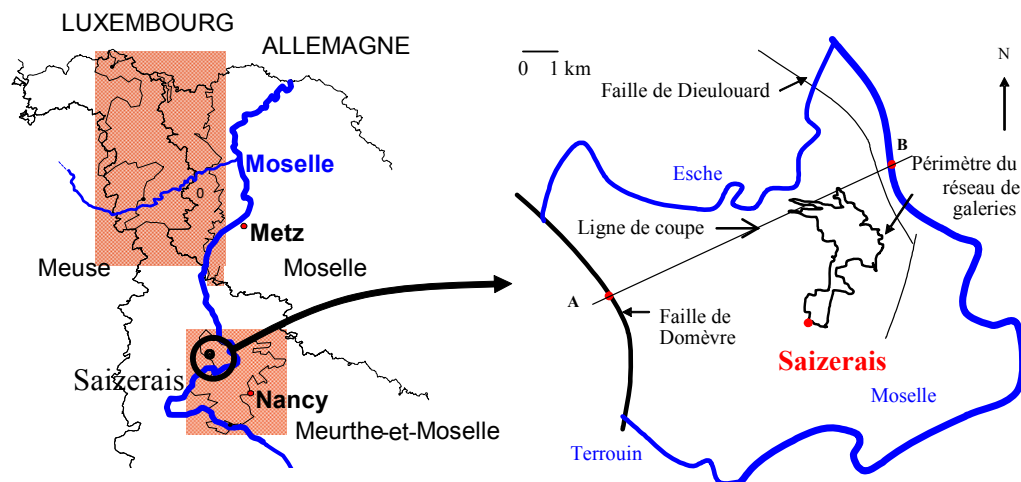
LUXEMBOURG
ALLEMAGNE
Moselle
0
Metz
Meuse
Moselle
Saizerais
Nancy
Meurthe-et-Moselle

0 1 km
N
Faille de Dieulouard
B
Périmètre du réseau de galeries
Esche
Ligne de coupe
A
Faille de Domèvre
Saizerais
Moselle
Terrouin